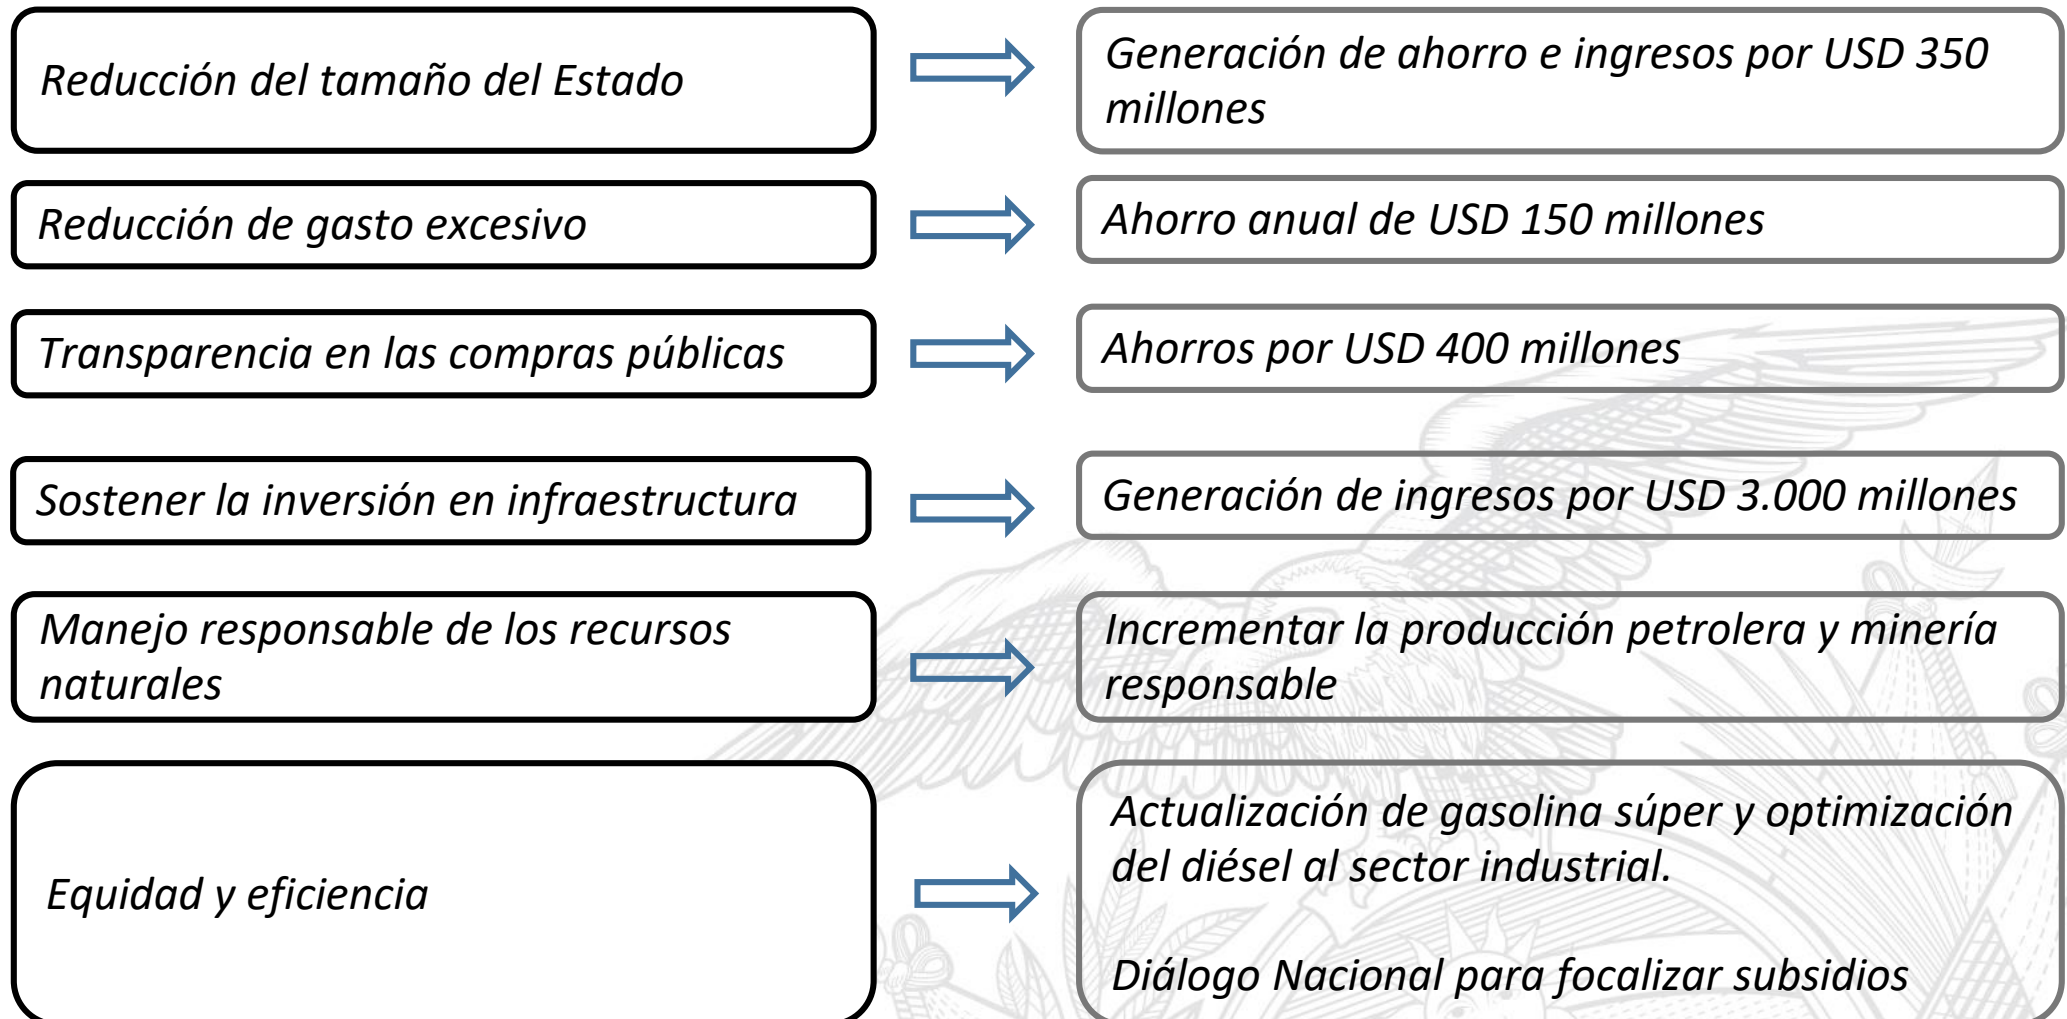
Reducción del tamaño del Estado

Generación de ahorro e ingresos por USD 350 millones

Reducción de gasto excesivo

Ahorro anual de USD 150 millones

Transparencia en las compras públicas

Ahorros por USD 400 millones

Sostener la inversión en infraestructura

Generación de ingresos por USD 3.000 millones

Manejo responsable de los recursos naturales

Incrementar la producción petrolera y minería responsable

Equidad y eficiencia

Actualización de gasolina súper y optimización del diésel al sector industrial.

Diálogo Nacional para focalizar subsidios